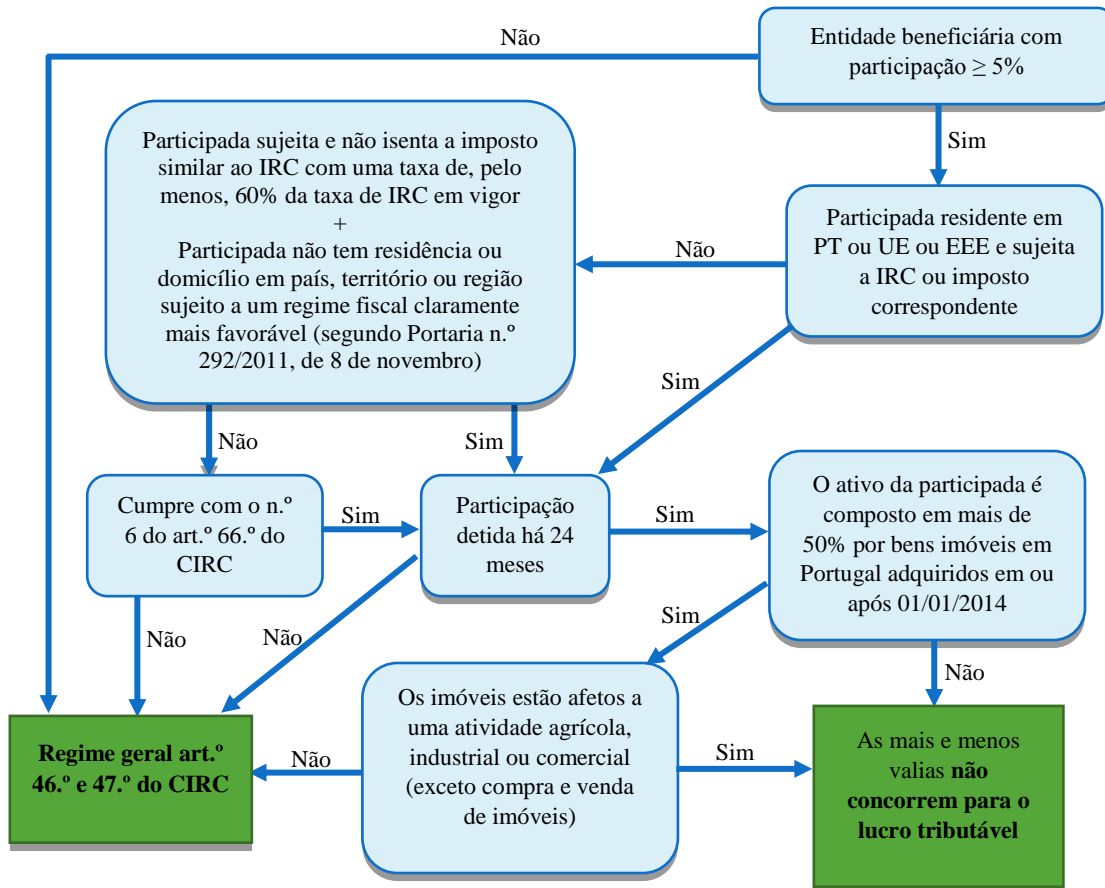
Entidade beneficiária com participação ≥ 5%

Não

Sim

Participada residente em PT ou UE ou EEE e sujeita a IRC ou imposto correspondente

Não

Participada sujeita e não isenta a imposto similar ao IRC com uma taxa de, pelo menos, 60% da taxa de IRC em vigor
+
Participada não tem residência ou domicílio em país, território ou região sujeito a um regime fiscal claramente mais favorável (segundo Portaria n.º 292/2011, de 8 de novembro)

Sim

Não

Sim

Cumpre com o n.º 6 do art.º 66.º do CIRC

Sim

Participação detida há 24 meses

Sim

O ativo da participada é composto em mais de 50% por bens imóveis em Portugal adquiridos em ou após 01/01/2014

Não

Não

Sim

Não

Regime geral art.º 46.º e 47.º do CIRC

Não

Os imóveis estão afetos a uma atividade agrícola, industrial ou comercial (exceto compra e venda de imóveis)

Sim

As mais e menos valias **não concorrem para o lucro tributável**